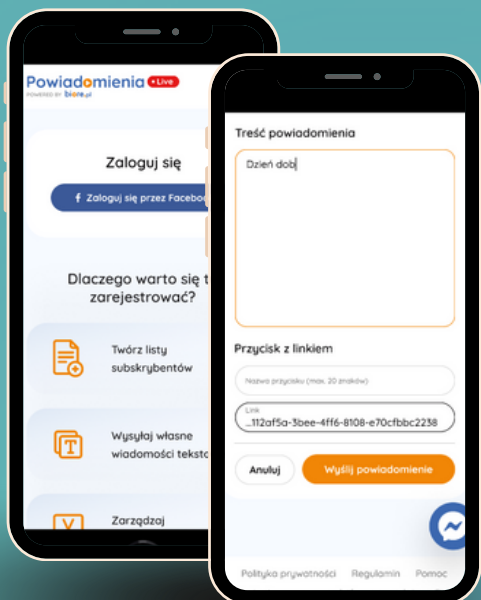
Powiadomienia • Live
POWERED BY biore.pl

Zaloguj się

Zaloguj się przez Faceboo

Dlaczego warto się t zarejestrować?

Twórz listy subskrybentów

Wysyłaj własne wiadomości teksto

Zarządzaj

Treść powiadomienia

Dzień dob

Przycisk z linkiem

Nazwa przycisku (max. 20 znaków)

Link
...112af5a-3bee-4ff6-8108-e70cfbbc2238

Anuluj

Wyślij powiadomienie

Polityka prywatności Regulamin Pomoc